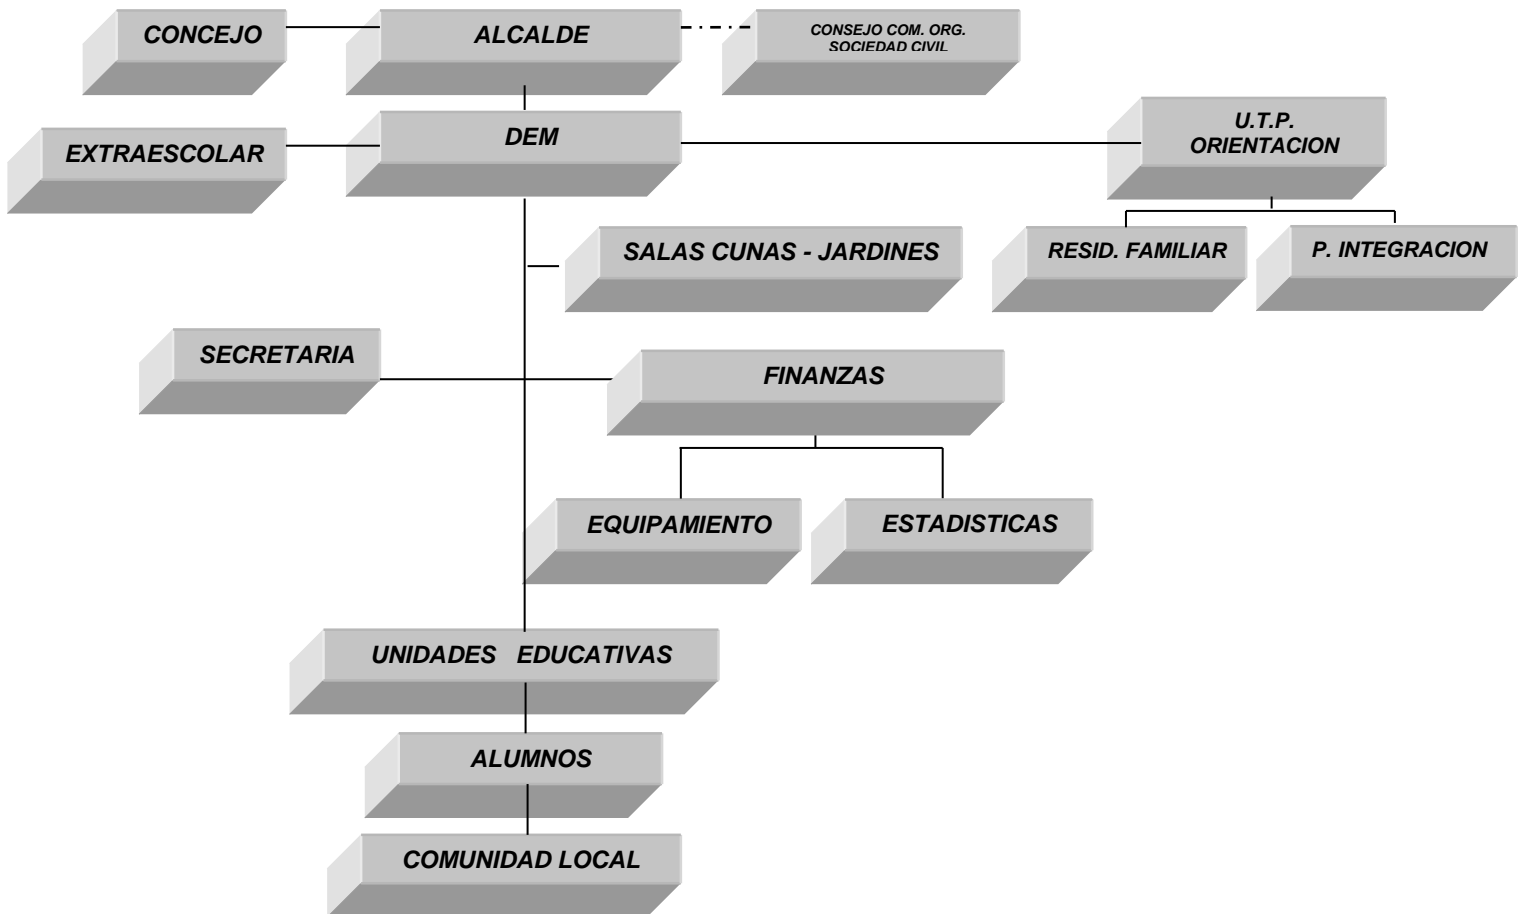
CONCEJO

ALCALDE

CONSEJO COM. ORG. SOCIEDAD CIVIL

EXTRAESCOLAR

DEM

U.T.P. ORIENTACION

SALAS CUNAS - JARDINES

RESID. FAMILIAR

P. INTEGRACION

SECRETARIA

FINANZAS

EQUIPAMIENTO

ESTADISTICAS

UNIDADES EDUCATIVAS

ALUMNOS

COMUNIDAD LOCAL